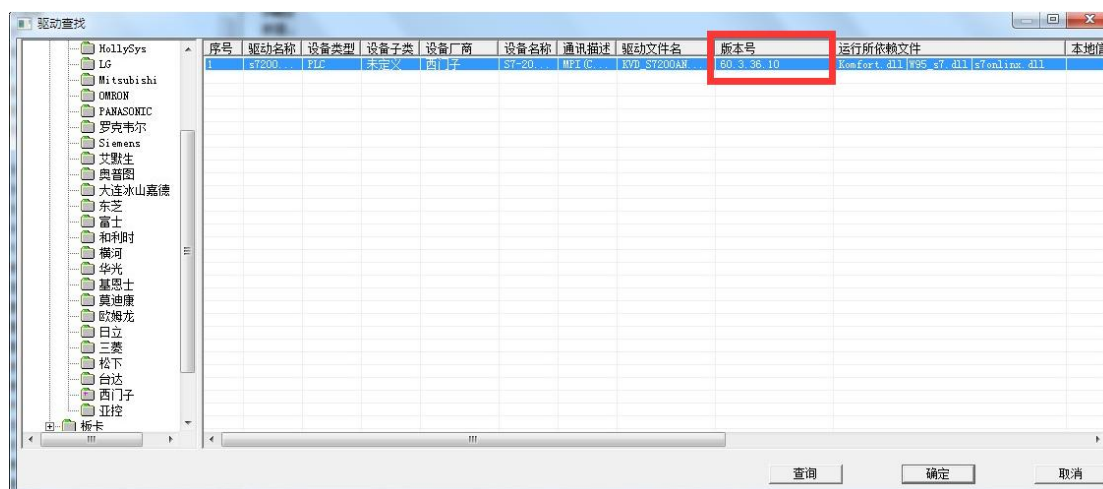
驱动查找

HollySys
LG
Mitsubishi
OMRON
PANASONIC
罗克韦尔
Siemens
艾默生
奥普图
大连冰山嘉德
东芝
富士
和利时
横河
华光
基恩士
莫迪康
欧姆龙
日立
三菱
松下
台达
西门子
亚控
板卡

| 序号 | 驱动名称 | 设备类型 | 设备子类 | 设备厂商 | 设备名称 | 通讯描述 | 驱动文件名 | 版本号 | 运行所依赖文件 | 本地信 |
|---|---|---|---|---|---|---|---|---|---|---|
| 1 | s7200... | PLC | 未定义 | 西门子 | S7-20... | MPI(C... | KVD_S7200AN... | 60.3.36.10 | Komfort.dll\|W95_s7.dll\|s7onlinx.dll | |

查询 确定 取消